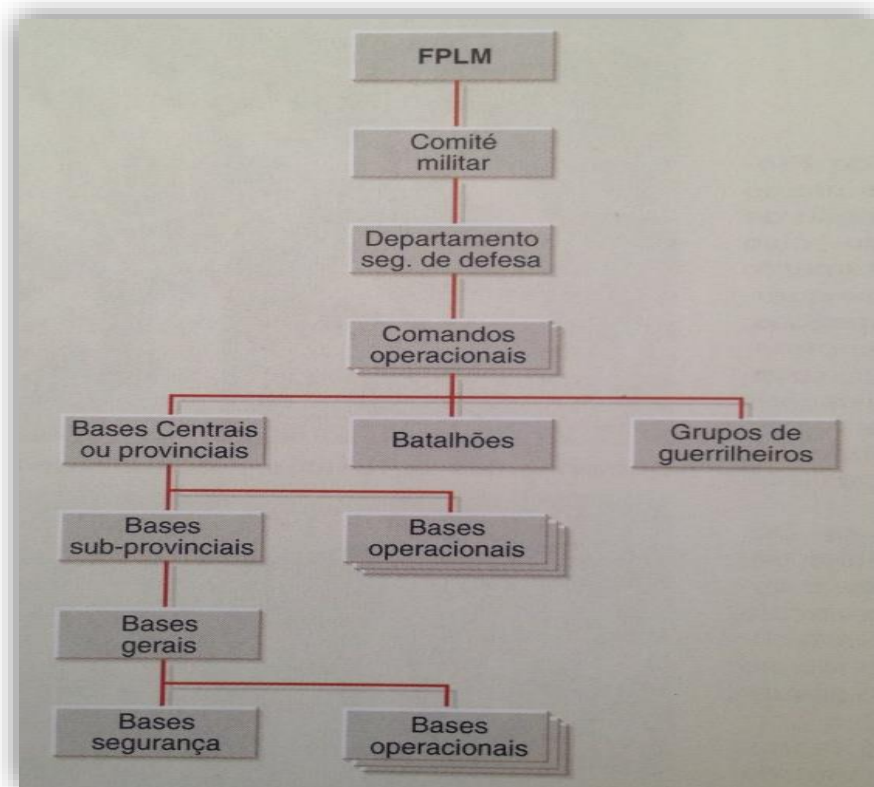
FPLM

Comité militar

Departamento seg. de defesa

Comandos operacionais

Bases Centrais ou provinciais

Batalhões

Grupos de guerrilheiros

Bases sub-provinciais

Bases operacionais

Bases gerais

Bases segurança

Bases operacionais